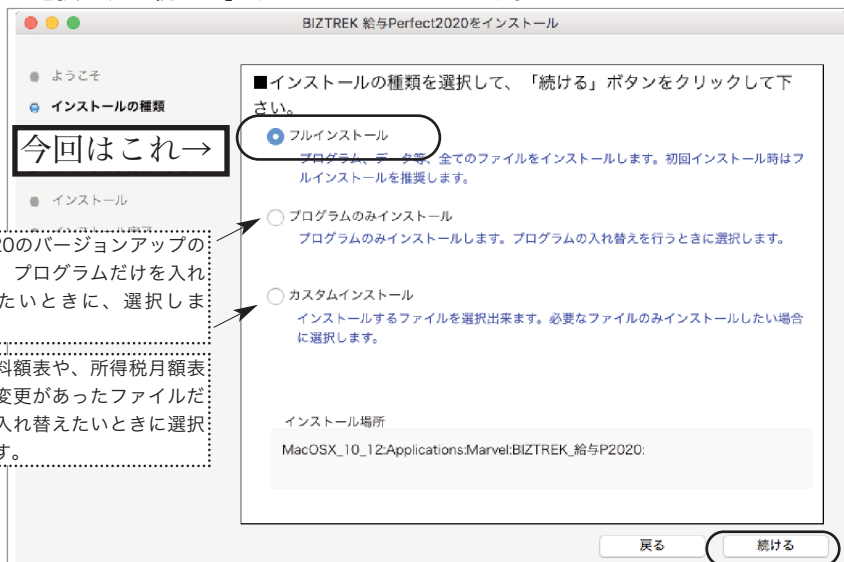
BIZTREK 給与Perfect2020をインストール

ようこそ
インストールの種類

今回はこれ→

インストール
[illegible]

20のバージョンアップの　プログラムだけを入れたいときに、選択しま

料額表や、所得税月額表変更があったファイルだ入れ替えたいときに選択す。

■インストールの種類を選択して、「続ける」ボタンをクリックして下さい。

フルインストール
プログラム、データ等、全てのファイルをインストールします。初回インストール時はフルインストールを推奨します。

プログラムのみインストール
プログラムのみインストールします。プログラムの入れ替えを行うときに選択します。

カスタムインストール
インストールするファイルを選択出来ます。必要なファイルのみインストールしたい場合に選択します。

インストール場所
MacOSX_10_12:Applications:Marvel:BIZTREK_給与P2020:

戻る
続ける